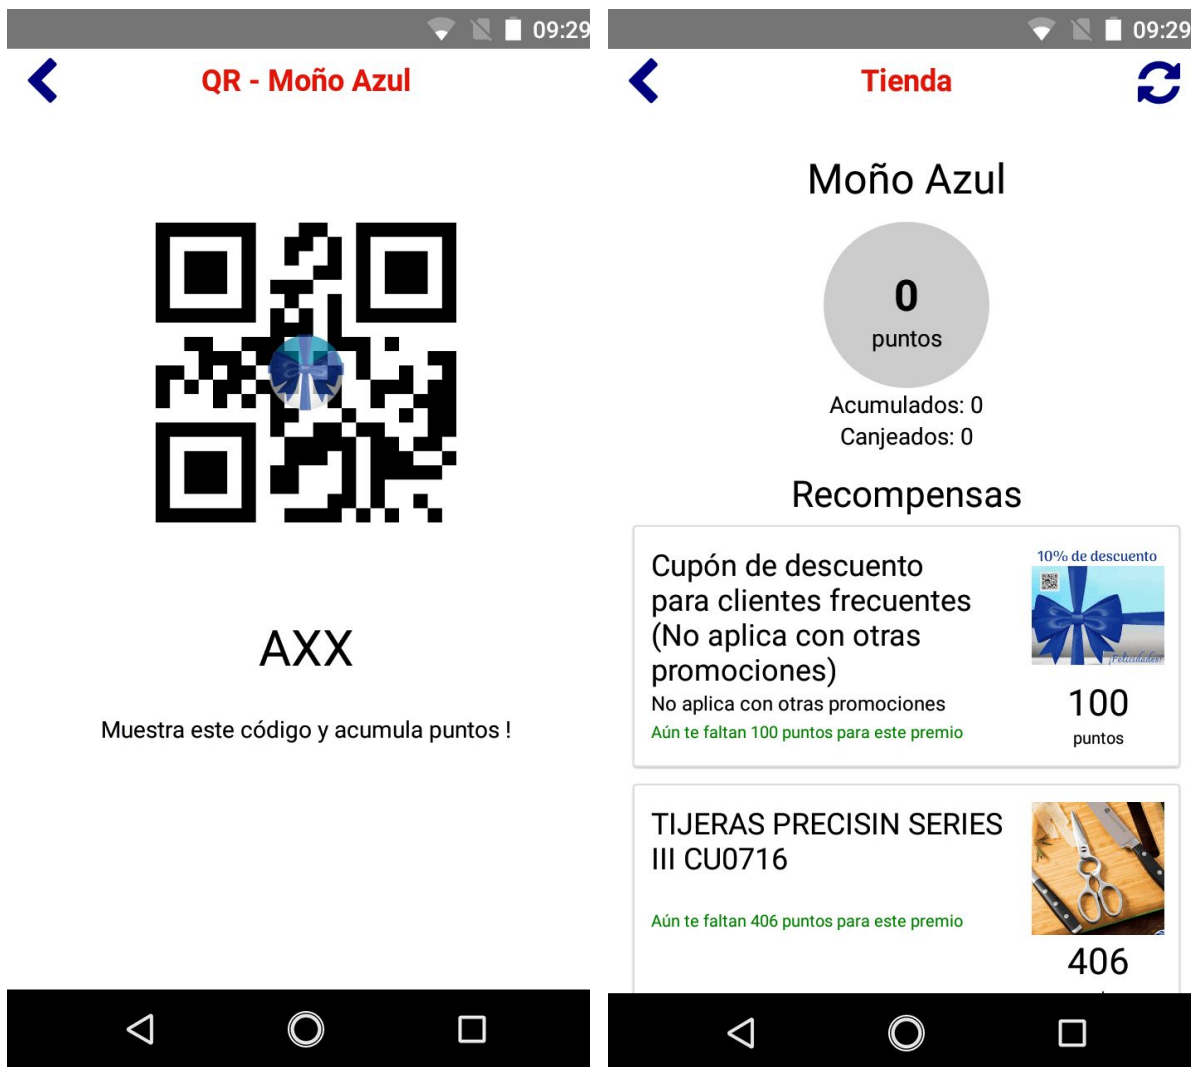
09:29

QR - Moño Azul

AXX

Muestra este código y acumula puntos !

09:29

Tienda

Moño Azul

0
puntos

Acumulados: 0
Canjeados: 0

Recompensas

Cupón de descuento para clientes frecuentes (No aplica con otras promociones)
No aplica con otras promociones
Aún te faltan 100 puntos para este premio

10% de descuento
¡Felicidades!

100
puntos

TIJERAS PRECISIN SERIES III CU0716

Aún te faltan 406 puntos para este premio

406